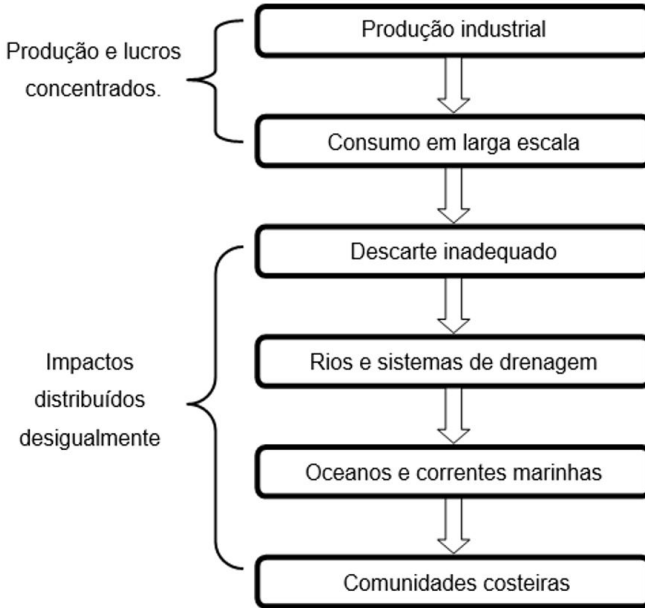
Produção e lucros concentrados.

Produção industrial

Consumo em larga escala

Impactos distribuídos desigualmente

Descarte inadequado

Rios e sistemas de drenagem

Oceanos e correntes marinhas

Comunidades costeiras